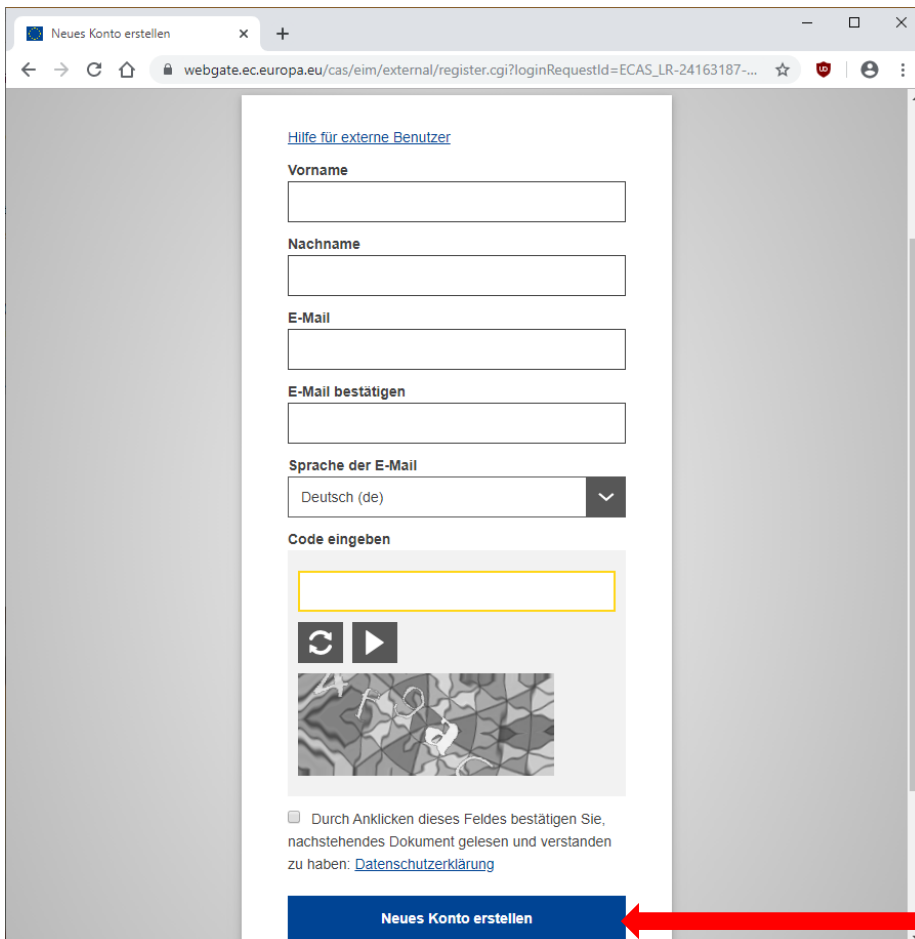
Neues Konto erstellen

webgate.ec.europa.eu/cas/eim/external/register.cgi?loginRequestId=ECAS_LR-24163187-...

Hilfe für externe Benutzer

Vorname

Nachname

E-Mail

E-Mail bestätigen

Sprache der E-Mail

Deutsch (de)

Code eingeben

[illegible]

Durch Anklicken dieses Feldes bestätigen Sie, nachstehendes Dokument gelesen und verstanden zu haben: Datenschutzerklärung

Neues Konto erstellen